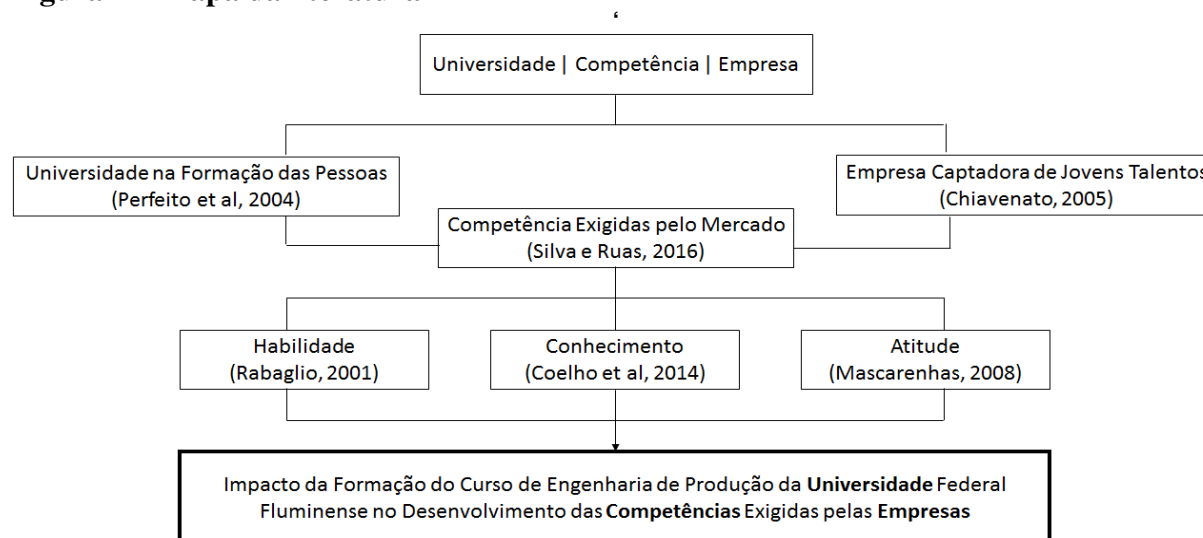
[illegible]

Universidade | Competência | Empresa

Universidade na Formação das Pessoas
(Perfeito et al, 2004)

Empresa Captadora de Jovens Talentos
(Chiavenato, 2005)

Competência Exigidas pelo Mercado
(Silva e Ruas, 2016)

Habilidade
(Rabaglio, 2001)

Conhecimento
(Coelho et al, 2014)

Atitude
(Mascarenhas, 2008)

Impacto da Formação do Curso de Engenharia de Produção da **Universidade** Federal Fluminense no Desenvolvimento das **Competências** Exigidas pelas **Empresas**